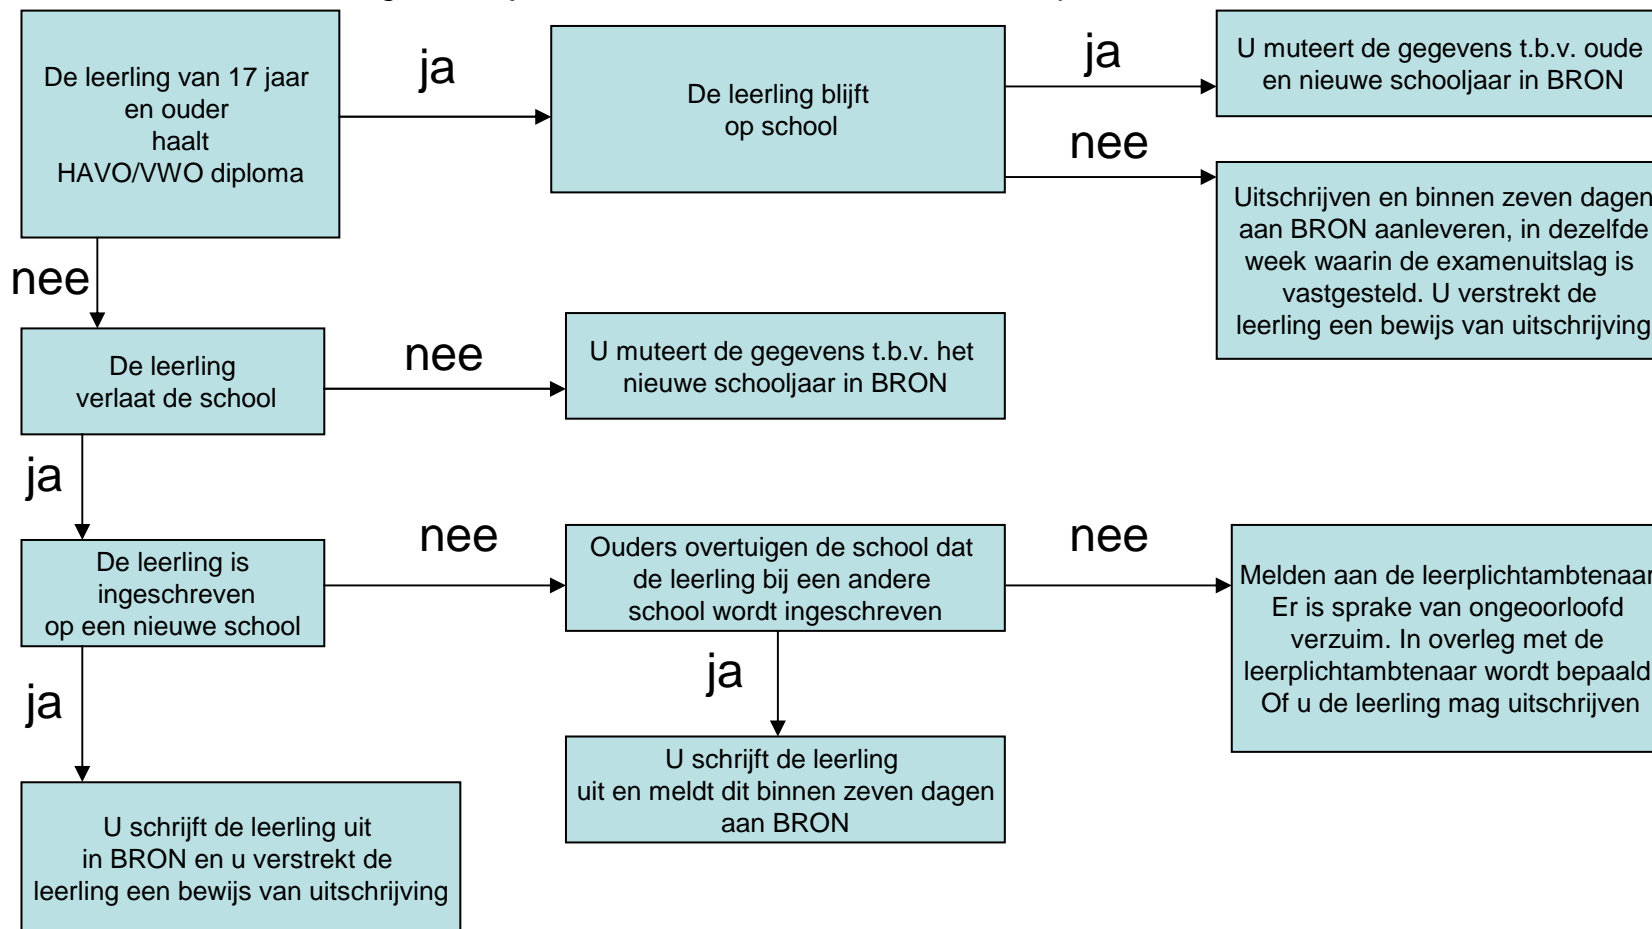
De leerling van 17 jaar en ouder haalt HAVO/VWO diploma

ja

De leerling blijft op school

ja

U muteert de gegevens t.b.v. oude en nieuwe schooljaar in BRON

nee

Uitschrijven en binnen zeven dagen aan BRON aanleveren, in dezelfde week waarin de examenuitslag is vastgesteld. U verstrekt de leerling een bewijs van uitschrijving

nee

De leerling verlaat de school

nee

U muteert de gegevens t.b.v. het nieuwe schooljaar in BRON

ja

De leerling is ingeschreven op een nieuwe school

nee

Ouders overtuigen de school dat de leerling bij een andere school wordt ingeschreven

nee

Melden aan de leerplichtambtenaar Er is sprake van ongeoorloofd verzuim. In overleg met de leerplichtambtenaar wordt bepaald Of u de leerling mag uitschrijven

ja

U schrijft de leerling uit en meldt dit binnen zeven dagen aan BRON

ja

U schrijft de leerling uit in BRON en u verstrekt de leerling een bewijs van uitschrijving